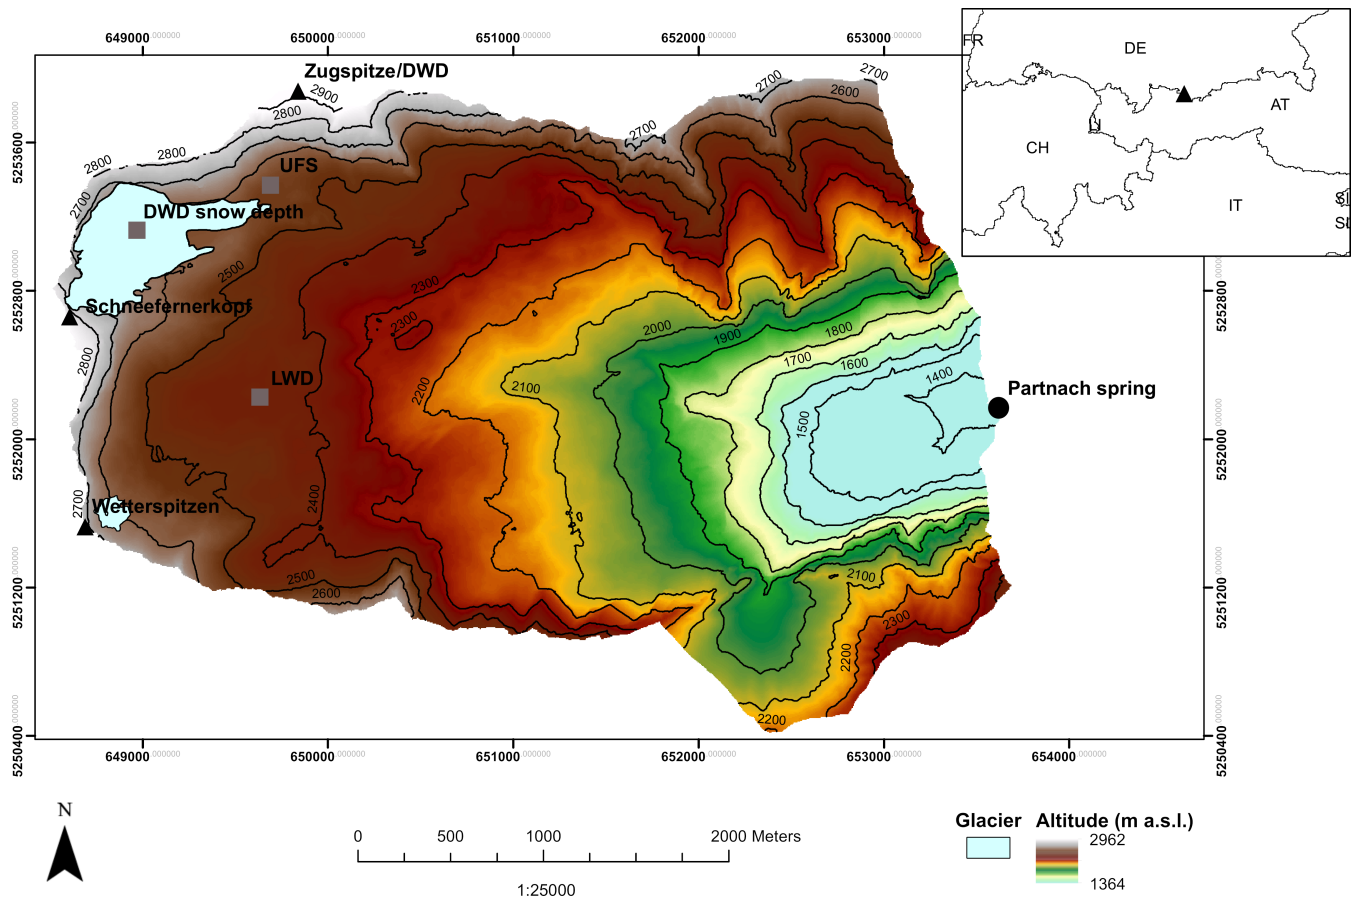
649000.000000 650000.000000 651000.000000 652000.000000 653000.000000

FR DE AT CH IT SI SI

Zugspitze/DWD
2900
2800
2700
2600
2700
2700
2800
2800
2700
UFS
DWD snow depth
2500
2300
2300
Schneefernerkopf
2000
1900
1800
1700
1600
1400
2800
LWD
2100
2200
1500
Partnach spring
2700
Wetterspitzen
2400
2100
2500
2600
2300
2200
2200

5253600.000000
5252800.000000
5252000.000000
5251200.000000
5250400.000000

649000.000000 650000.000000 651000.000000 652000.000000 653000.000000 654000.000000

N

0 500 1000 2000 Meters
1:25000

Glacier
Altitude (m a.s.l.)
2962
1364